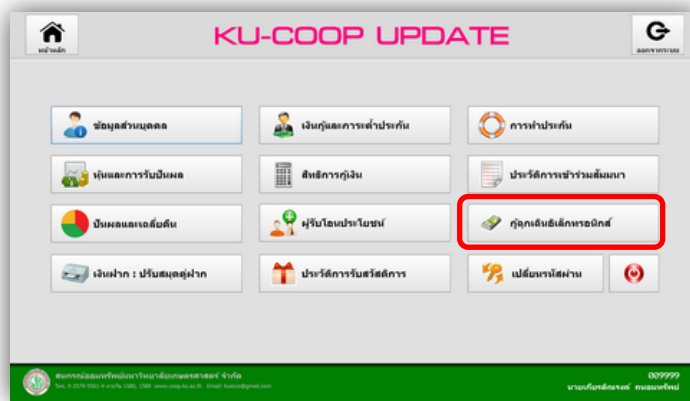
หน้าหลัก

KU-COOP UPDATE

ออกจากระบบ

ข้อมูลส่วนบุคคล

เงินกู้และการค้ำประกัน

การทำประกัน

หุ้นและการรับปันผล

สิทธิการกู้เงิน

ประวัติการเข้าร่วมสัมมนา

ปันผลและเฉลี่ยคืน

ผู้รับโอนประโยชน์

กู้ฉุกเฉินอิเล็กทรอนิกส์

เงินฝาก : ปรับสมุดคู่ฝาก

ประวัติการรับสวัสดิการ

เปลี่ยนรหัสผ่าน

สหกรณ์ออมทรัพย์มหาวิทยาลัยเกษตรศาสตร์ จำกัด

Tel. 0-2579-0563-4 ภายใน 1585, 1588 www.coop.ku.ac.th Email: kucoo@gmail.com

009999

นายเกียรติศักดิ์ ถนอมทรัพย์